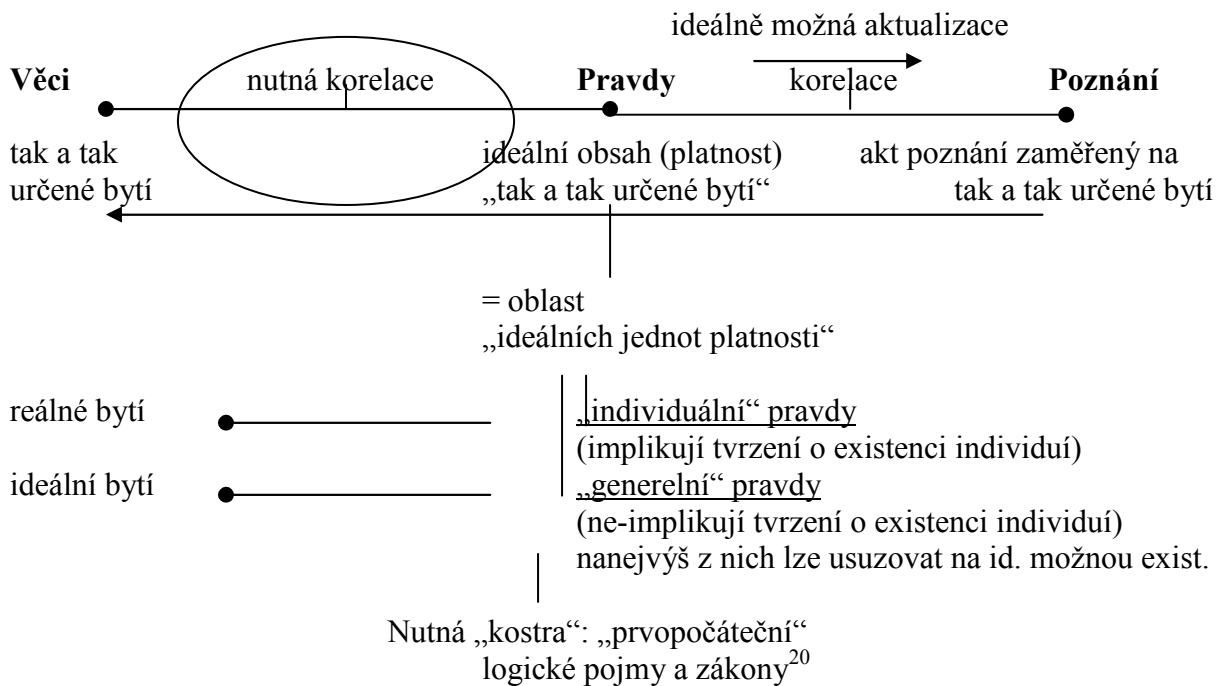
ideálně možná aktualizace

Věci nutná korelace Pravdy korelace Poznání

tak a tak určené bytí

ideální obsah (platnost) „tak a tak určené bytí“

akt poznání zaměřený na tak a tak určené bytí

= oblast „ideálních jednot platnosti“

reálné bytí

„individuální“ pravdy (implikují tvrzení o existenci individuí)

ideální bytí

„generelní“ pravdy (ne-implikují tvrzení o existenci individuí) nanejvýš z nich lze usuzovat na id. možnou exist.

Nutná „kostra“: „prvopočáteční“ logické pojmy a zákony$^{20}$